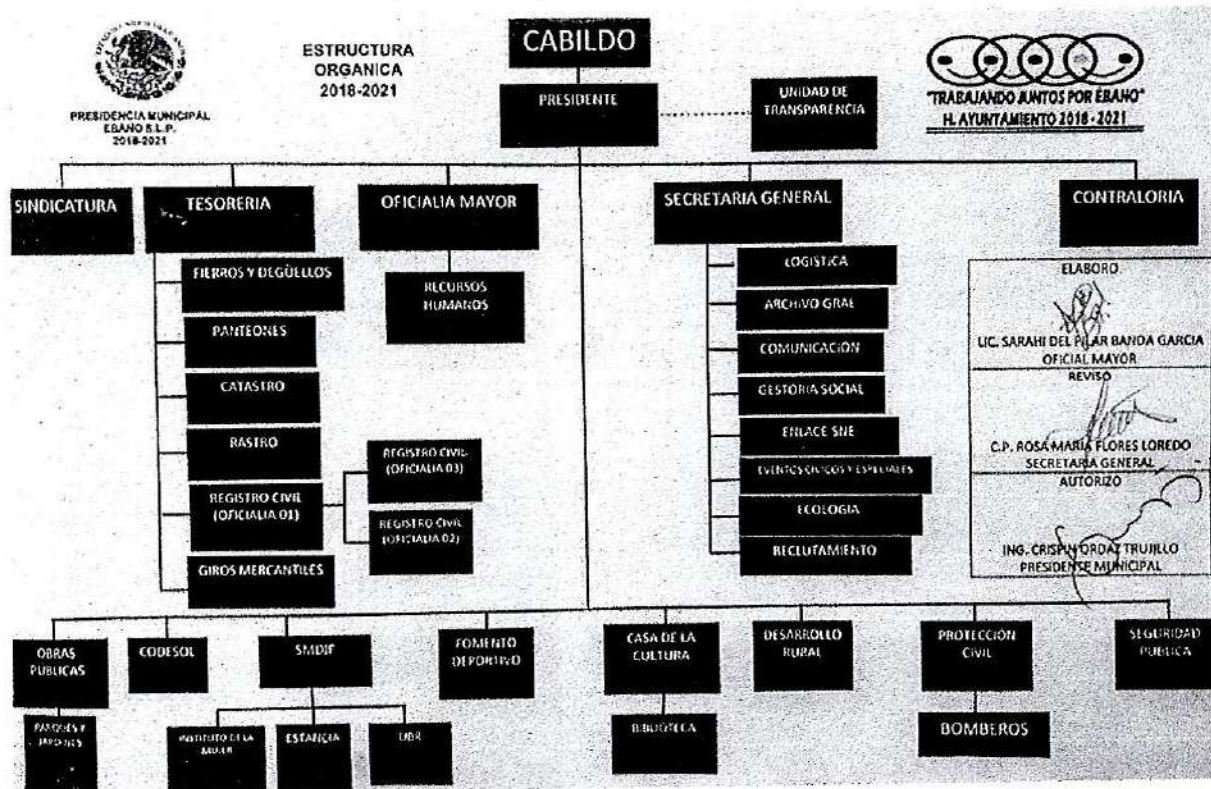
PRESIDENCIA MUNICIPAL
EBANO S.L.P.
2018-2021

ESTRUCTURA
ORGANICA
2018-2021

CABILDO

PRESIDENTE

UNIDAD DE
TRANSPARENCIA

"TRABAJANDO JUNTOS POR EBANO"
H. AYUNTAMIENTO 2018 - 2021

SINDICATURA

TESORERIA

FIERROS Y DEGÜELLOS

PANTEONES

CATASTRO

RASTRO

REGISTRO CIVIL
(OFICIALIA 01)

GIROS MERCANTILES

REGISTRO CIVIL
(OFICIALIA 03)

REGISTRO CIVIL
(OFICIALIA 02)

OFICIALIA MAYOR

RECURSOS
HUMANOS

SECRETARIA GENERAL

LOGISTICA

ARCHIVO GRAL

COMUNICACION

GESTORIA SOCIAL

ENLACE SNE

EVENTOS CIVICOS Y ESPECIALES

ECOLOGIA

RECLUTAMIENTO

CONTRALORIA

ELABORO

LIC. SARAHI DEL PILAR BANDA GARCIA
OFICIAL MAYOR

REVISO

C.P. ROSA MARIA FLORES LOREDO
SECRETARIA GENERAL

AUTORIZO

ING. CRISPIN ORDAZ TRUJILLO
PRESIDENTE MUNICIPAL

OBRAS
PUBLICAS

PARQUES Y
JARDINES

CODESOL

SMDIF

INSTITUTO DE LA
MUJER

ESTANCIA

UBR

FOMENTO
DEPORTIVO

CASA DE LA
CULTURA

BIBLIOTECA

DESARROLLO
RURAL

PROTECCION
CIVIL

BOMBEROS

SEGURIDAD
PUBLICA